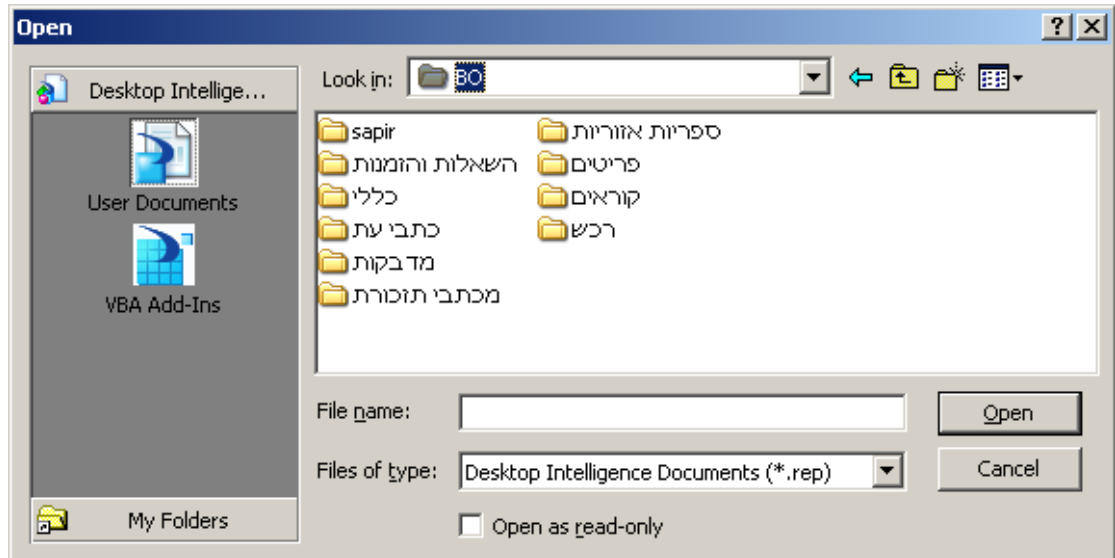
Open

?
X

Desktop Intellige...

User Documents

VBA Add-Ins

My Folders

Look in: BO

sapir
השאלות והזמנות
כללי
כתבי עת
מדבקות
מכתבי תזכורת
ספריות אזוריות
פריטים
קוראים
רכש

File name:

Files of type: Desktop Intelligence Documents (*.rep)

Open

Cancel

Open as read-only